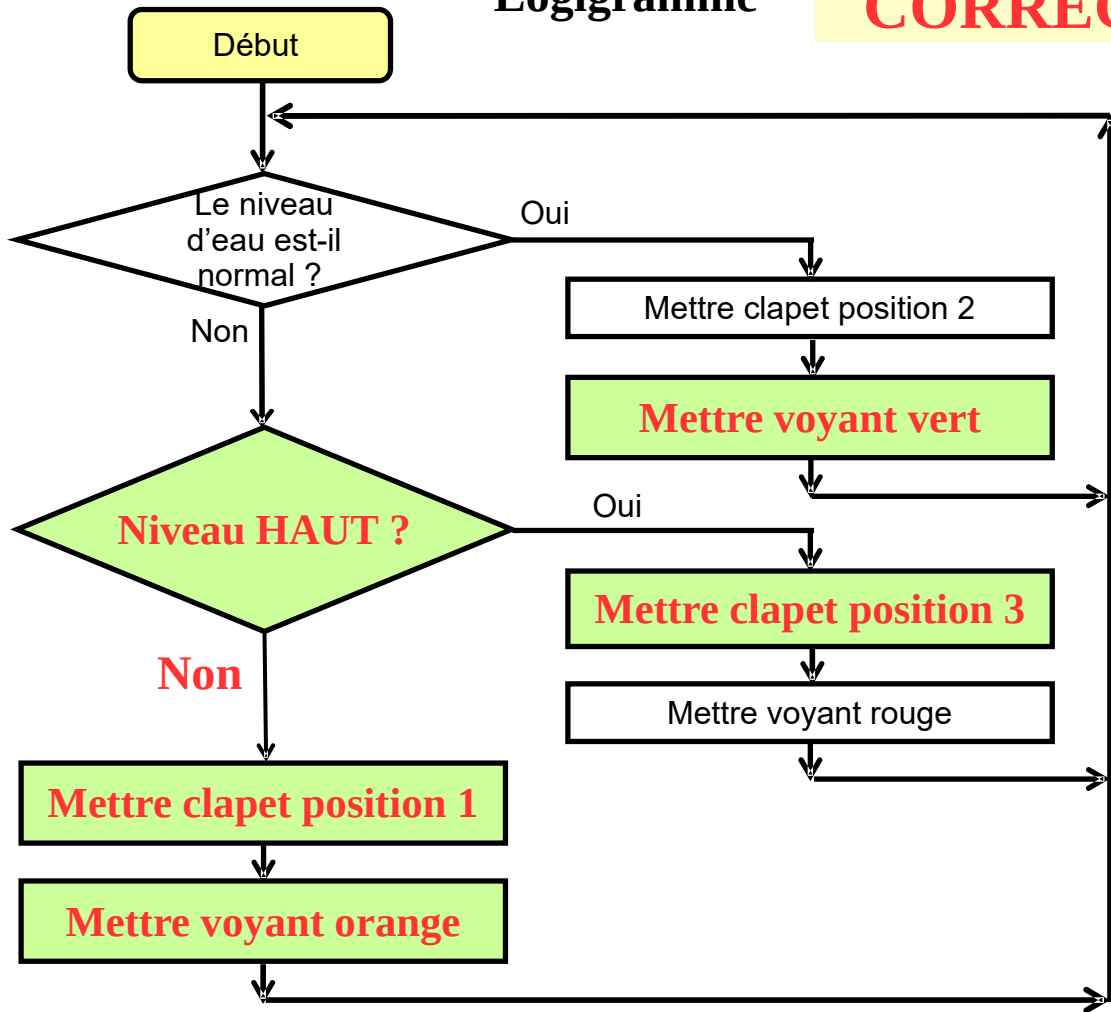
Logigramme

CORREC

Début

Le niveau d'eau est-il normal ?

Oui

Non

Mettre clapet position 2

Mettre voyant vert

Niveau HAUT ?

Oui

Mettre clapet position 3

Mettre voyant rouge

Non

Mettre clapet position 1

Mettre voyant orange